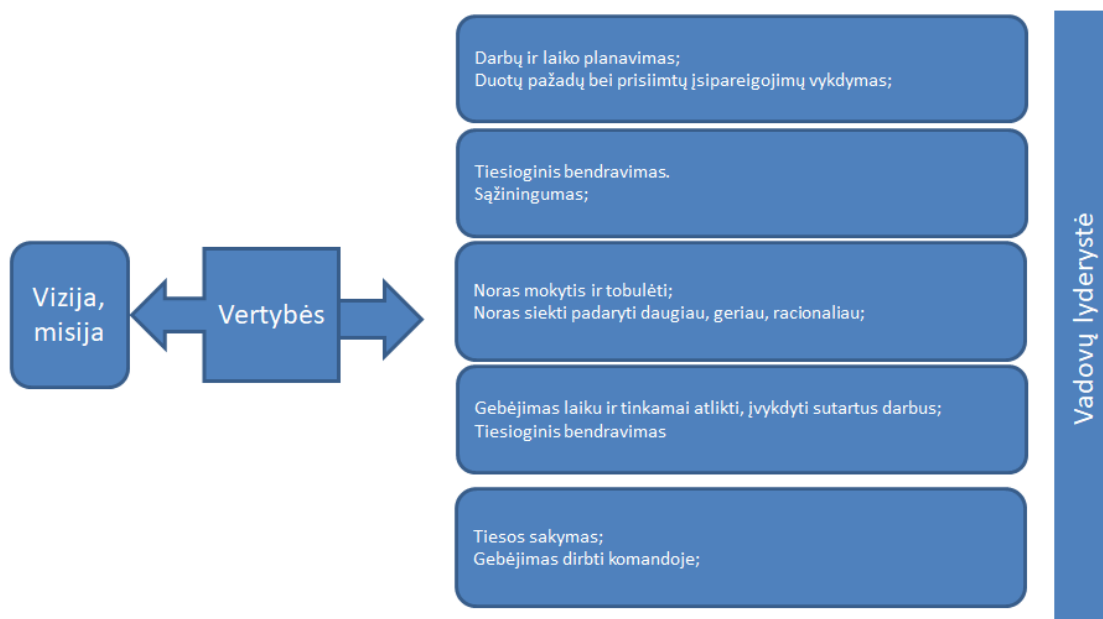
Vizija, misija

Vertybės

Darbų ir laiko planavimas;
Duotų pažadų bei prisiimtų įsipareigojimų vykdymas;

Tiesioginis bendravimas.
Sąžiningumas;

Noras mokytis ir tobulėti;
Noras siekti padaryti daugiau, geriau, racionaliau;

Gebėjimas laiku ir tinkamai atlikti, įvykdyti sutartus darbus;
Tiesioginis bendravimas

Tiesos sakymas;
Gebėjimas dirbti komandoje;

Vadovų lyderystė